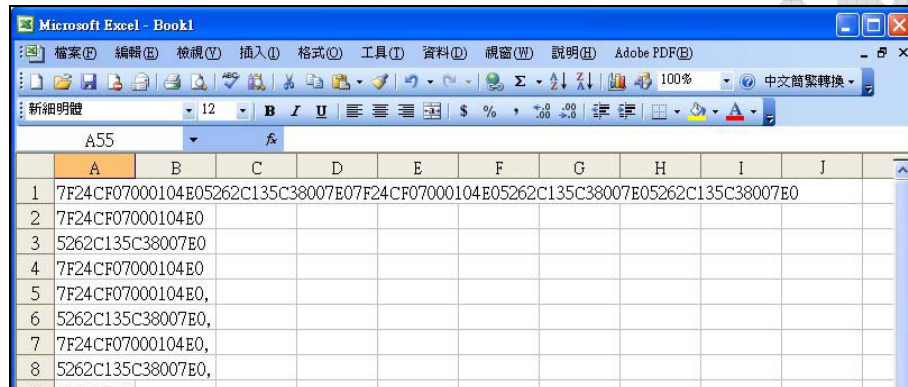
Microsoft Excel - Book1

檔案(F) 編輯(E) 檢視(V) 插入(I) 格式(O) 工具(T) 資料(D) 視窗(W) 說明(H) Adobe PDF(B)

100% 中文繁簡轉換

新細明體 12 B I U $ %

A55 fx

| | A | B | C | D | E | F | G | H | I | J |
|---|---|---|---|---|---|---|---|---|---|---|
| 1 | 7F24CF07000104E05262C135C38007E07F24CF07000104E05262C135C38007E05262C135C38007E0 | | | | | | | | | |
| 2 | 7F24CF07000104E0 | | | | | | | | | |
| 3 | 5262C135C38007E0 | | | | | | | | | |
| 4 | 7F24CF07000104E0 | | | | | | | | | |
| 5 | 7F24CF07000104E0, | | | | | | | | | |
| 6 | 5262C135C38007E0, | | | | | | | | | |
| 7 | 7F24CF07000104E0, | | | | | | | | | |
| 8 | 5262C135C38007E0, | | | | | | | | | |